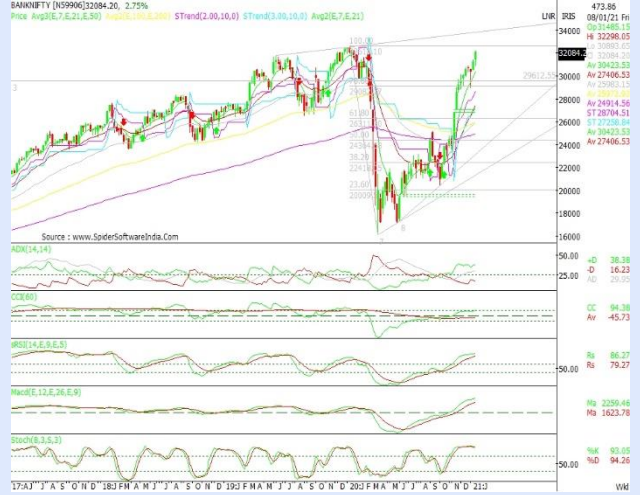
BANKNIFTY [N59906]32084.20, 2.75%
Price Avg3(E,7,E,21,E,50) Avg2(E,100,E,200) STrend(2.00,10,0) STrend(3.00,10,0) Avg2(E,7,E,21)
473.86
LNR INR 08/01/21 Fri
Op 31485.15
Hi 32296.05
Lo 30883.65
Cl 32084.20
Av 30423.53
Av 27406.53
Av 25063.15
Av 23573.40
Av 24914.56
ST 28704.51
ST 27208.84
Av 30423.53
Av 27406.53
34000
32000
30000
28000
26000
24000
22000
20000
18000
16000
29612.35
100.00
61.80
50.00
38.20
23.60
0.00
3
B
Source : www.SpiderSoftwareIndia.com
ADX(14,14)
+D 38.38
-D 16.23
AD 29.05
25.00
CCI(60)
CC 94.36
Av -45.73
RSI(14,E,9,E,5)
Rs 86.27
Rs 79.27
50.00
Macd(E,12,E,26,E,9)
Ma 2259.46
Ma 1623.78
Stoch(8,3,5,3)
%K 93.05
%D 94.26
50.00
17:A J J A S O N D 18 F M A M J J A S O N D 19 F M A M J J A S O N D 20 F M A M J J A S O N D 21:J
Wkl